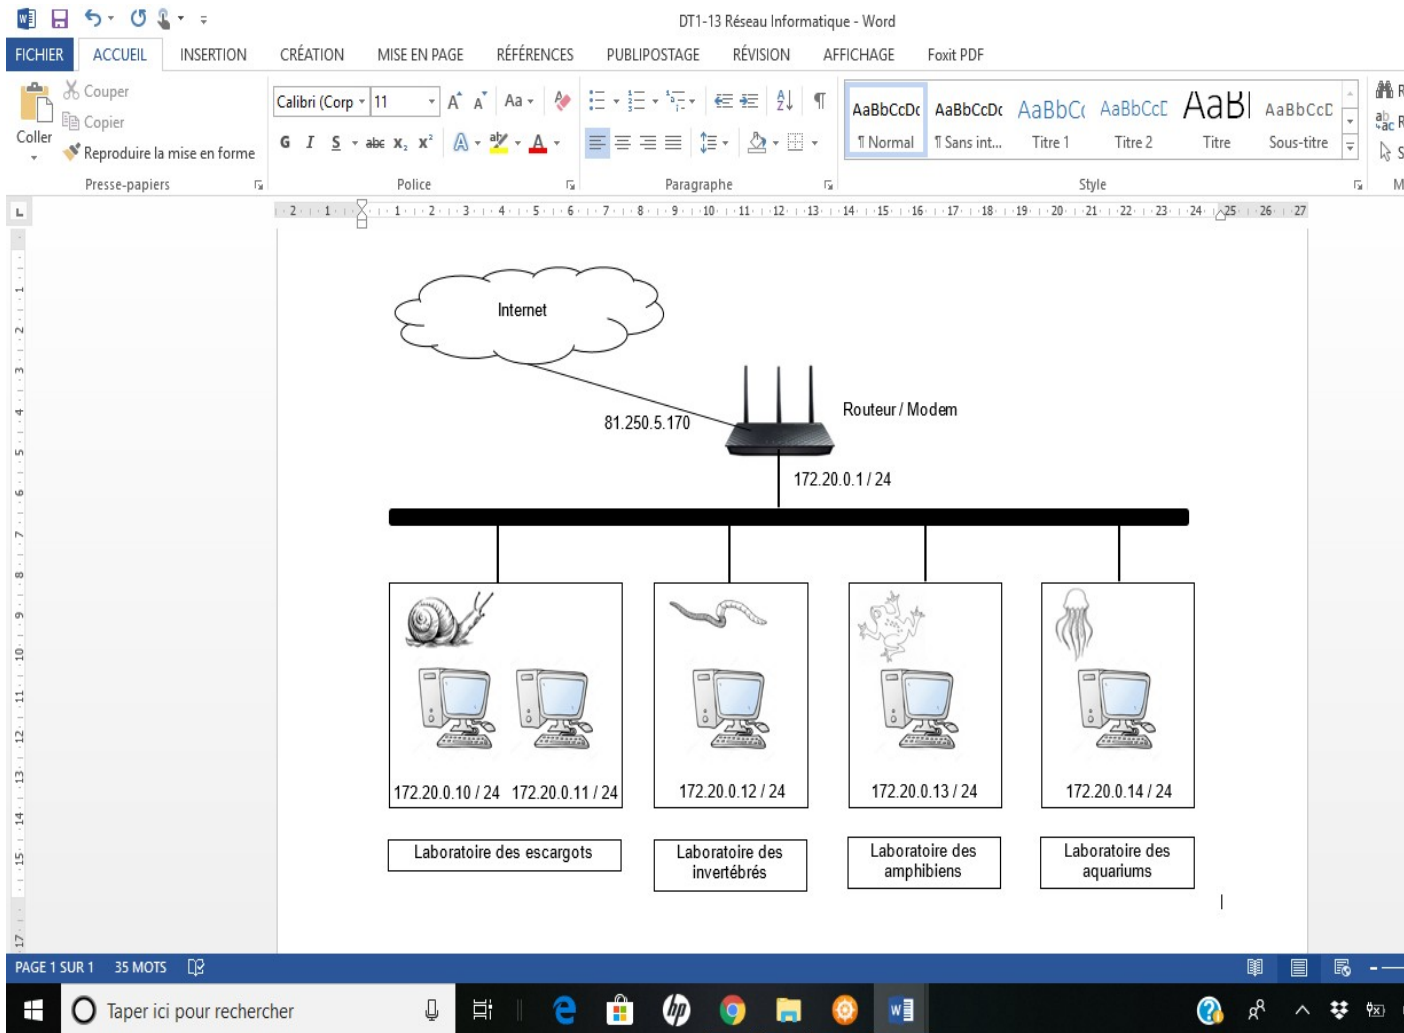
DT1-13 Réseau Informatique - Word

FICHIER ACCUEIL INSERTION CRÉATION MISE EN PAGE RÉFÉRENCES PUBLIPOSTAGE RÉVISION AFFICHAGE Foxit PDF

Couper
Copier
Coller
Reproduire la mise en forme
Presse-papiers

Calibri (Corp 11
G I S abc $x_2$ $x^2$
Police

Paragraphe

AaBbCcDc ¶ Normal
AaBbCcDc ¶ Sans int...
AaBbC Titre 1
AaBbCcD Titre 2
AaBl Titre
AaBbCcD Sous-titre
Style

Internet

Routeur / Modem

81.250.5.170

172.20.0.1 / 24

172.20.0.10 / 24 172.20.0.11 / 24

172.20.0.12 / 24

172.20.0.13 / 24

172.20.0.14 / 24

Laboratoire des escargots

Laboratoire des invertébrés

Laboratoire des amphibiens

Laboratoire des aquariums

PAGE 1 SUR 1 35 MOTS

Taper ici pour rechercher